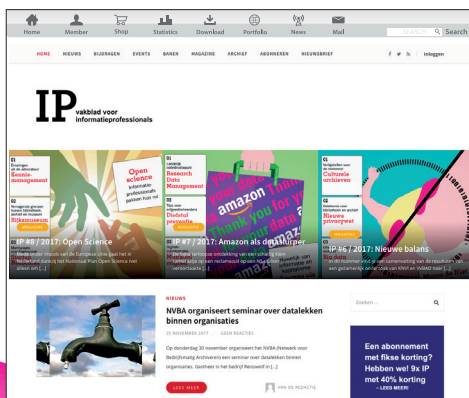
Home Member Shop Statistics Download Portfolio News Mail

Search

HOME NIEUWS BIJDRAGEN EVENTS BANEN MAGAZINE ARCHIEF ABONNEREN NIEUWSBRIEF

Inloggen

IP vakblad voor informatieprofessionals

Open science Informatieprofessionals pakken hun rol

IP #8 / 2017: Open Science

Research Data Management

IP #7 / 2017: Amazon als datadumper

Culturele archieven

Nieuwe privacywet

IP #6 / 2017: Nieuwe balans

NIEUWS

NVBA organiseert seminar over datalekken binnen organisaties

20 NOVEMBER 2017 GEEN REACTIES

Op donderdag 30 november organiseert het NVBA (Netwerk voor Bedrijfsmatig Archiveren) een seminar over datalekken binnen organisaties. Gastheer is het bedrijf Renswolf in [...]

LEES MEER

VAN DE REDACTIE

Zoeken ...

Een abonnement met fikse korting? Hebben we! 9x IP met 40% korting - LEES MEER!